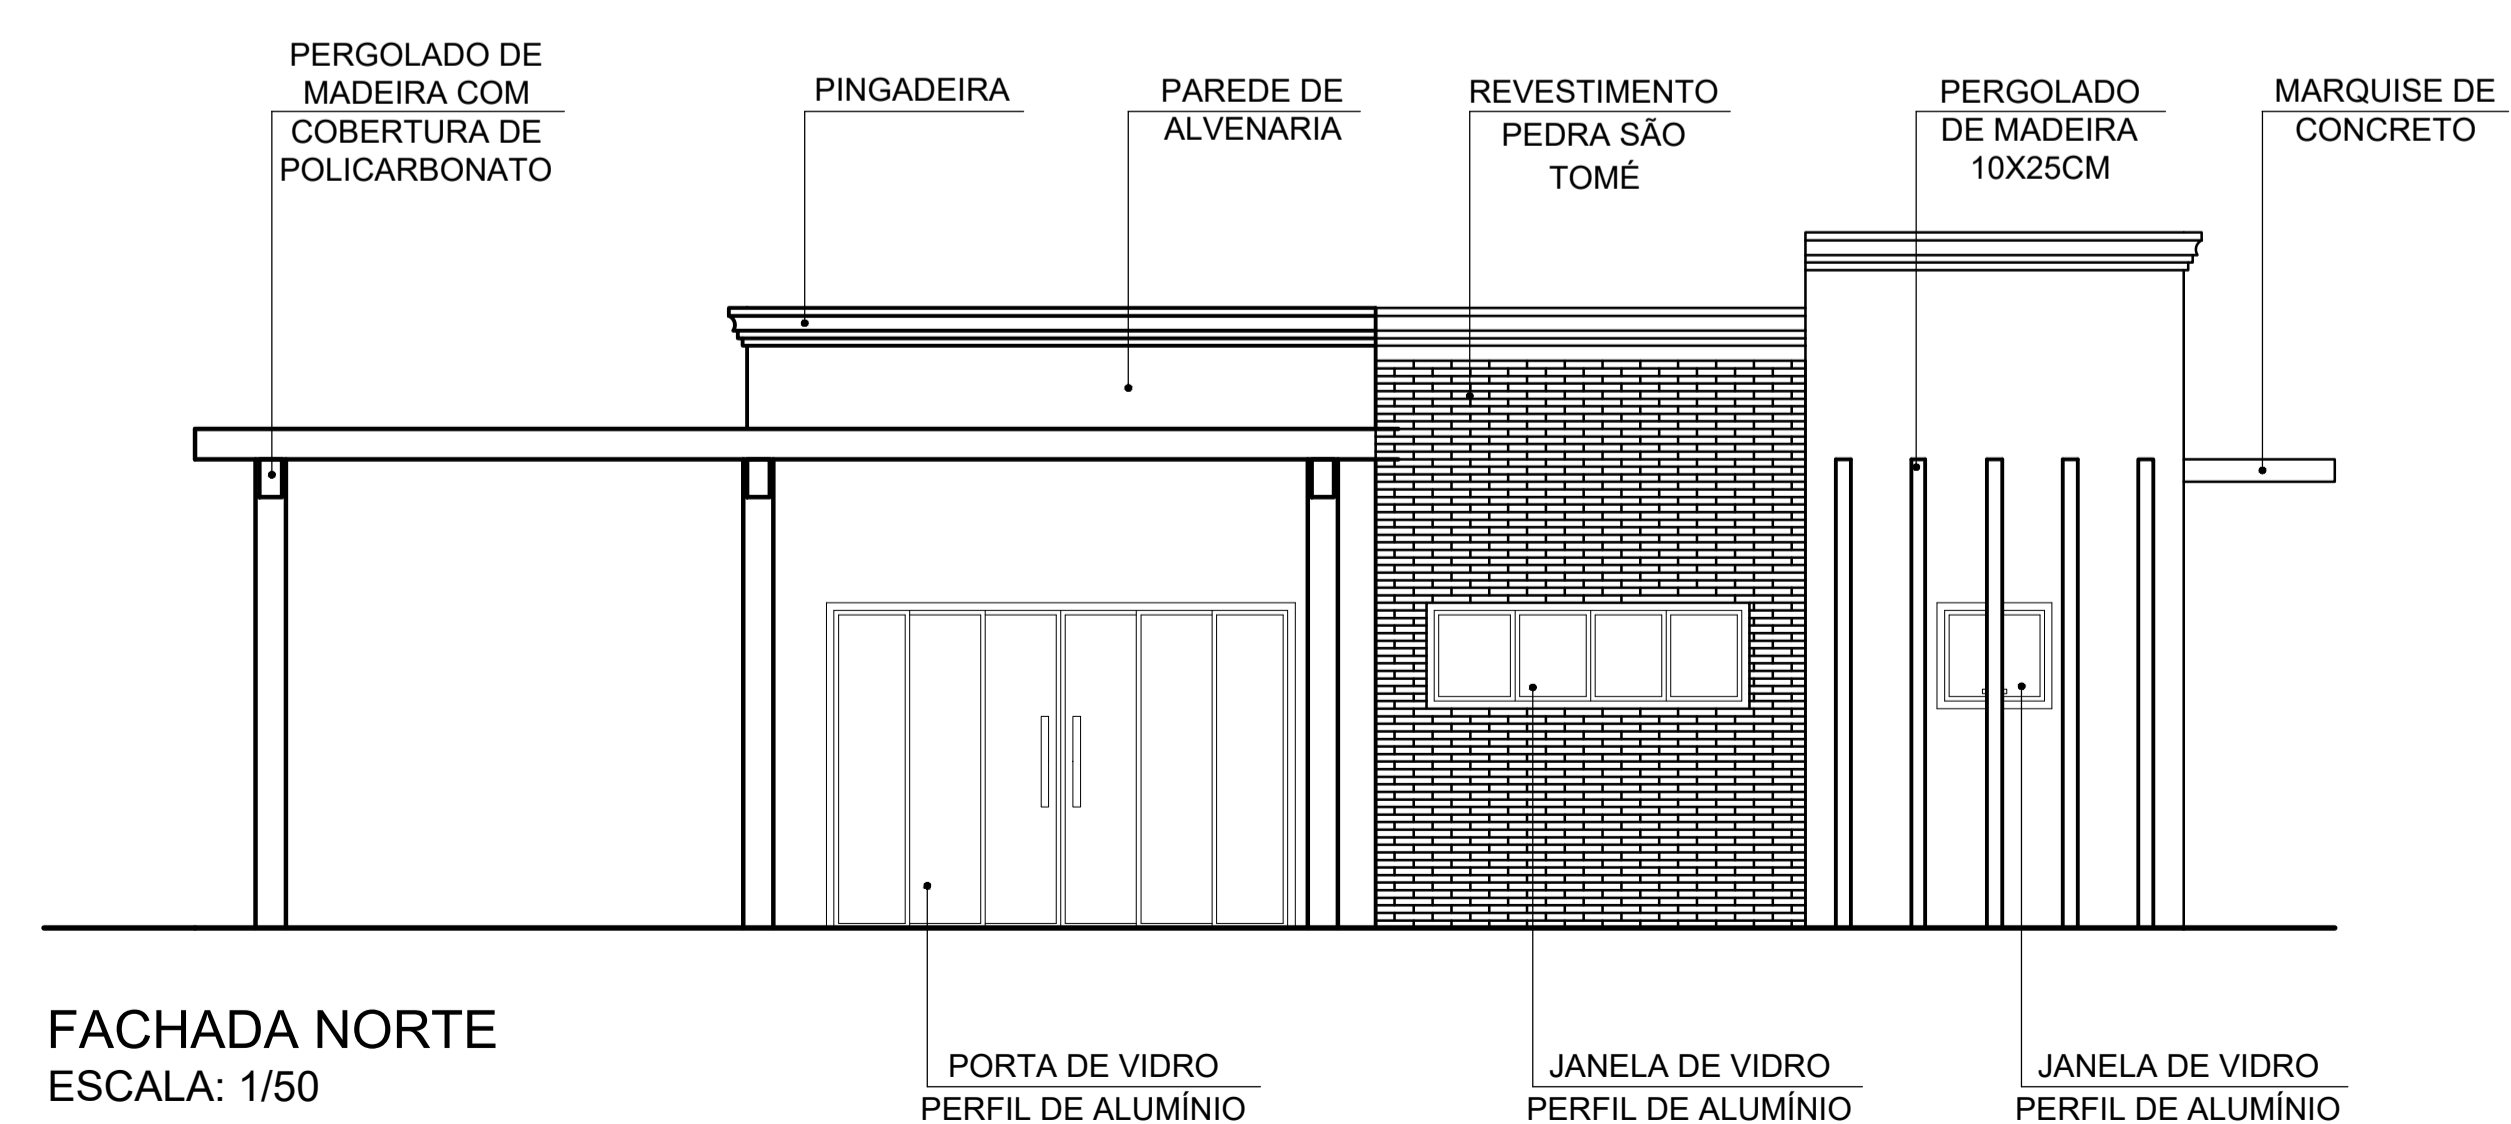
PERGOLADO DE MADEIRA COM COBERTURA DE POLICARBONATO

PINGADEIRA

PAREDE DE ALVENARIA

REVESTIMENTO PEDRA SÃO TOMÉ

PERGOLADO DE MADEIRA 10X25CM

MARQUISE DE CONCRETO

FACHADA NORTE
ESCALA: 1/50

PORTA DE VIDRO
PERFIL DE ALUMÍNIO

JANELA DE VIDRO
PERFIL DE ALUMÍNIO

JANELA DE VIDRO
PERFIL DE ALUMÍNIO